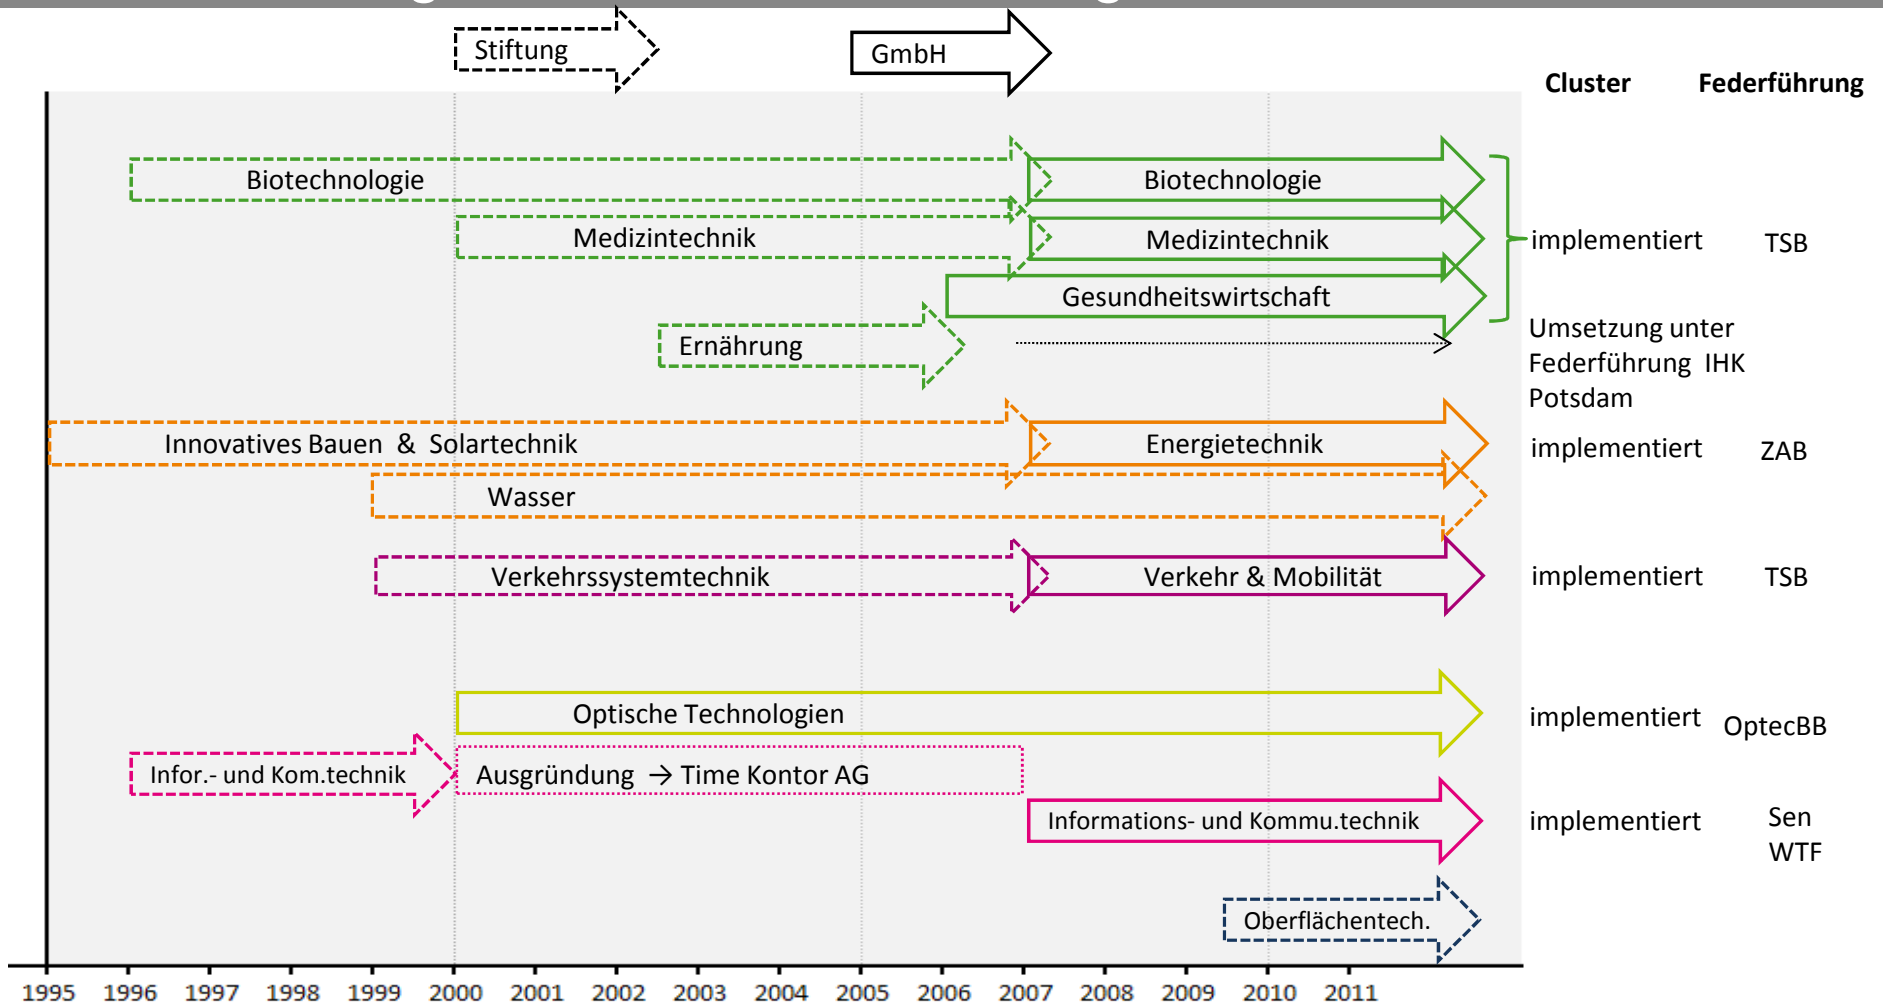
Stiftung

GmbH

Cluster

Federführung

Biotechnologie

Biotechnologie

Medizintechnik

Medizintechnik

implementiert

TSB

Gesundheitswirtschaft

Ernährung

Umsetzung unter Federführung IHK Potsdam

Innovatives Bauen & Solartechnik

Energietechnik

implementiert

ZAB

Wasser

Verkehrssystemtechnik

Verkehr & Mobilität

implementiert

TSB

Optische Technologien

implementiert

OptecBB

Infor.- und Kom.technik

Ausgründung → Time Kontor AG

Informations- und Kommu.technik

implementiert

Sen WTF

Oberflächentech.

1995 1996 1997 1998 1999 2000 2001 2002 2003 2004 2005 2006 2007 2008 2009 2010 2011